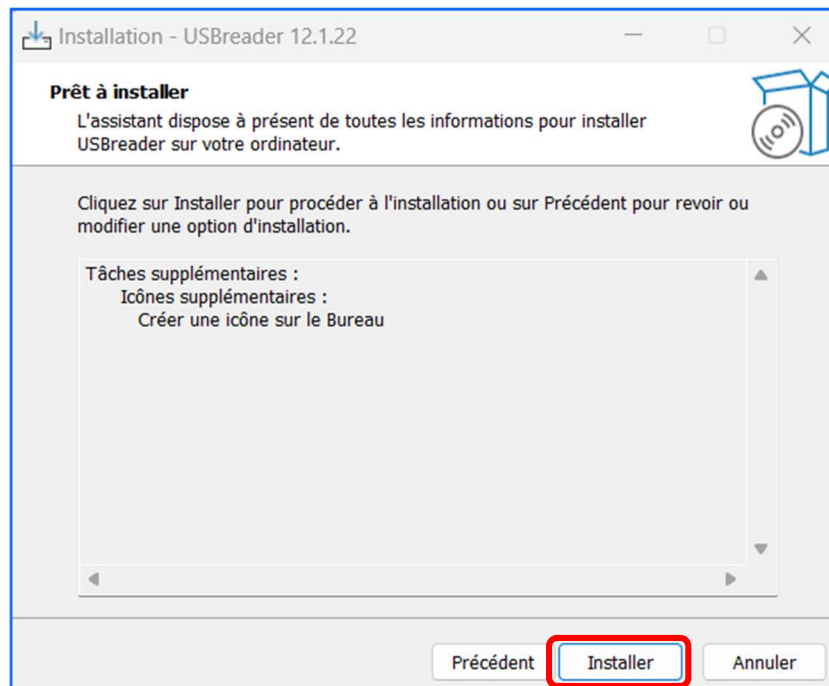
Installation - USBreader 12.1.22

Prêt à installer
L'assistant dispose à présent de toutes les informations pour installer USBreader sur votre ordinateur.

Cliquez sur Installer pour procéder à l'installation ou sur Précédent pour revoir ou modifier une option d'installation.

Tâches supplémentaires :
Icônes supplémentaires :
Créer une icône sur le Bureau

Précédent
Installer
Annuler